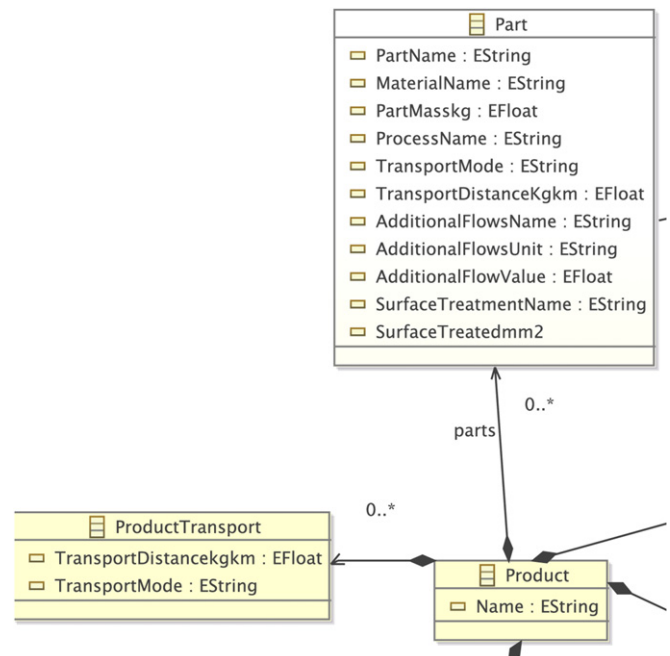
Part
PartName : EString
MaterialName : EString
PartMasskg : EFloat
ProcessName : EString
TransportMode : EString
TransportDistanceKgkm : EFloat
AdditionalFlowsName : EString
AdditionalFlowsUnit : EString
AdditionalFlowValue : EFloat
SurfaceTreatmentName : EString
SurfaceTreatedmm2

0..*
parts

0..*

ProductTransport
TransportDistancekgkm : EFloat
TransportMode : EString

Product
Name : EString